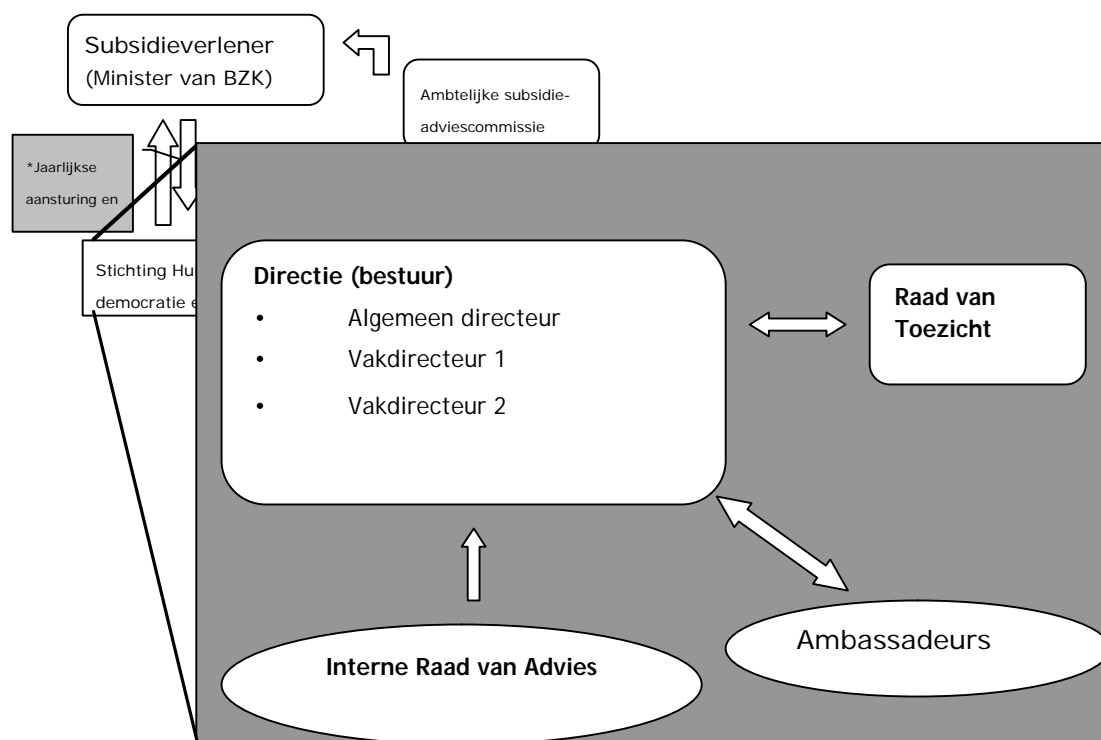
Subsidieverlener
(Minister van BZK)

Ambtelijke subsidieadviescommissie

*Jaarlijkse aansturing en

Stichting Hu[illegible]
democratie e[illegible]

**Directie (bestuur)**
- Algemeen directeur
- Vakdirecteur 1
- Vakdirecteur 2

**Raad van Toezicht**

**Interne Raad van Advies**

Ambassadeurs